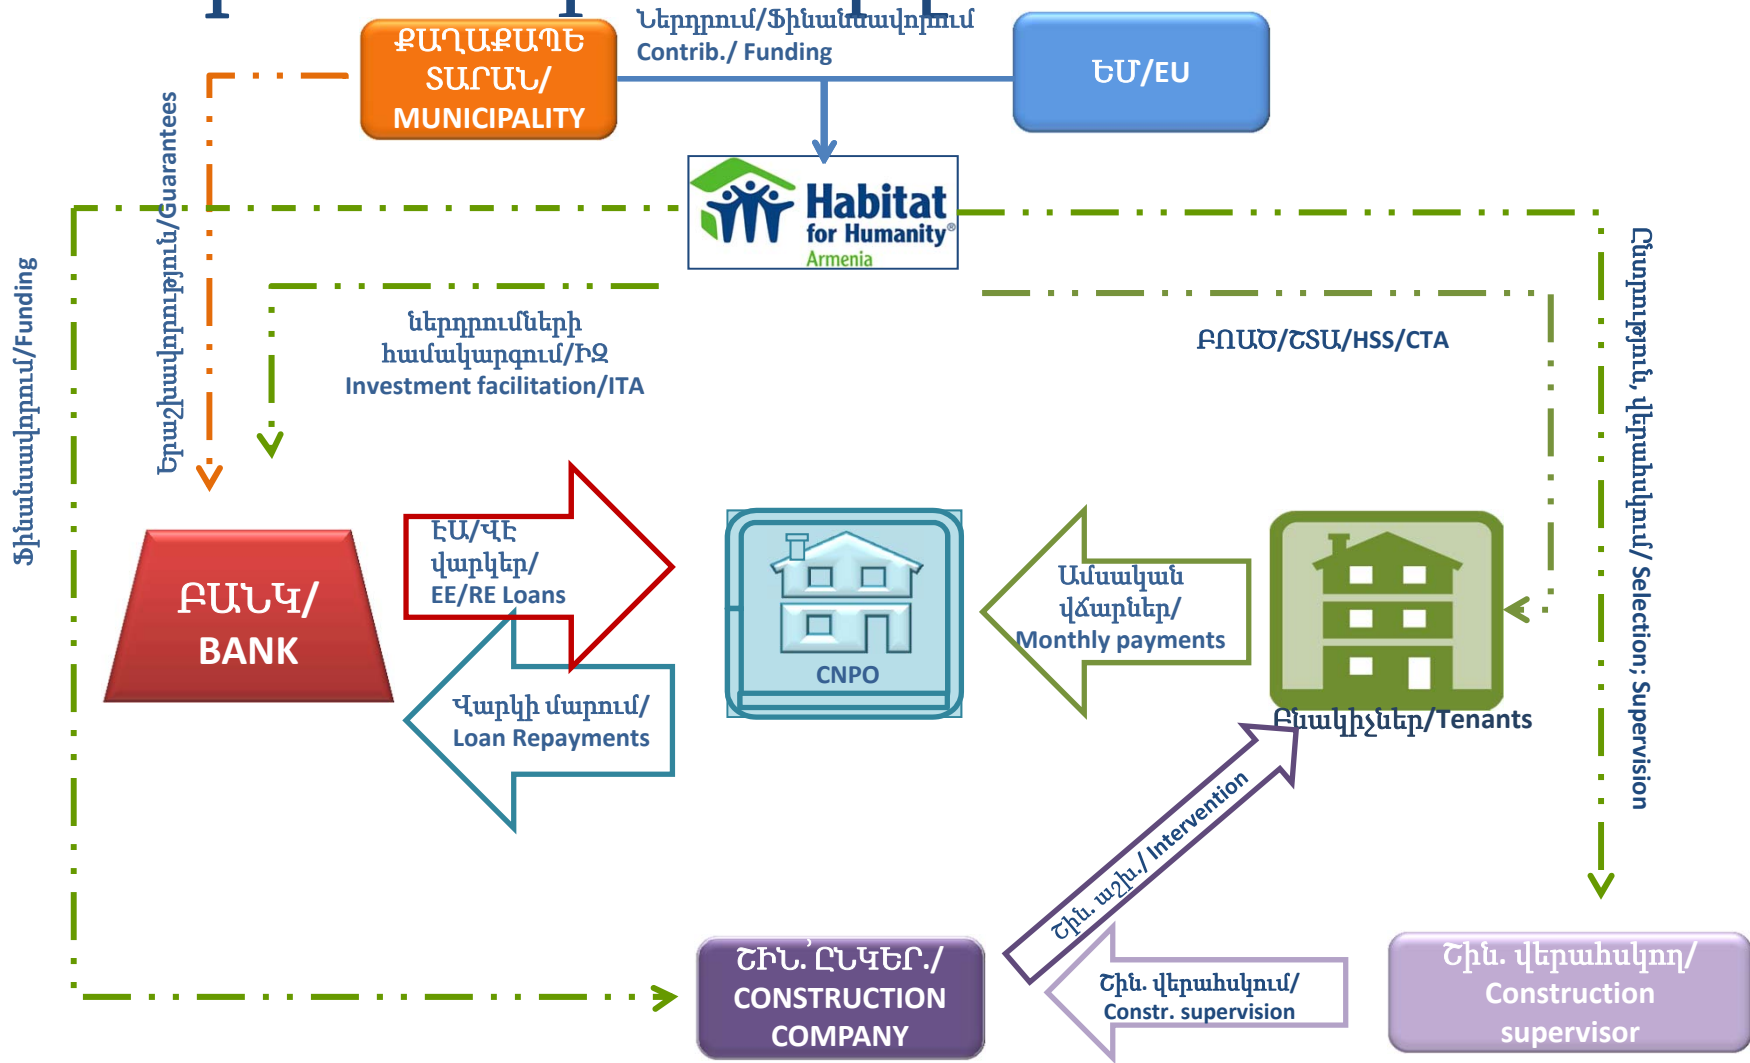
ՔԱՂԱՔԱՊԵՏԱՐԱՆ/ MUNICIPALITY

Ներդրում/Ֆինանսավորում
Contrib./ Funding

ԵՄ/EU

Habitat for Humanity Armenia

Երաշխավորություն/Guarantees

Ֆինանսավորում/Funding

ներդրումների համակարգում/ԻՉ
Investment facilitation/ITA

ԲՈԱԾ/ՇՏԱ/HSS/CTA

Ընտրություն, վերահսկում/ Selection, Supervision

ԲԱՆԿ/ BANK

ԷԱ/ՎԷ վարկեր/ EE/RE Loans

Վարկի մարում/ Loan Repayments

CNPO

Ամսական վճարներ/ Monthly payments

Բնակիչներ/Tenants

Շին. աշխ./ Intervention

ՇԻՆ. ԸՆԿԵՐ./ CONSTRUCTION COMPANY

Շին. վերահսկում/ Constr. supervision

Շին. վերահսկող/ Construction supervisor